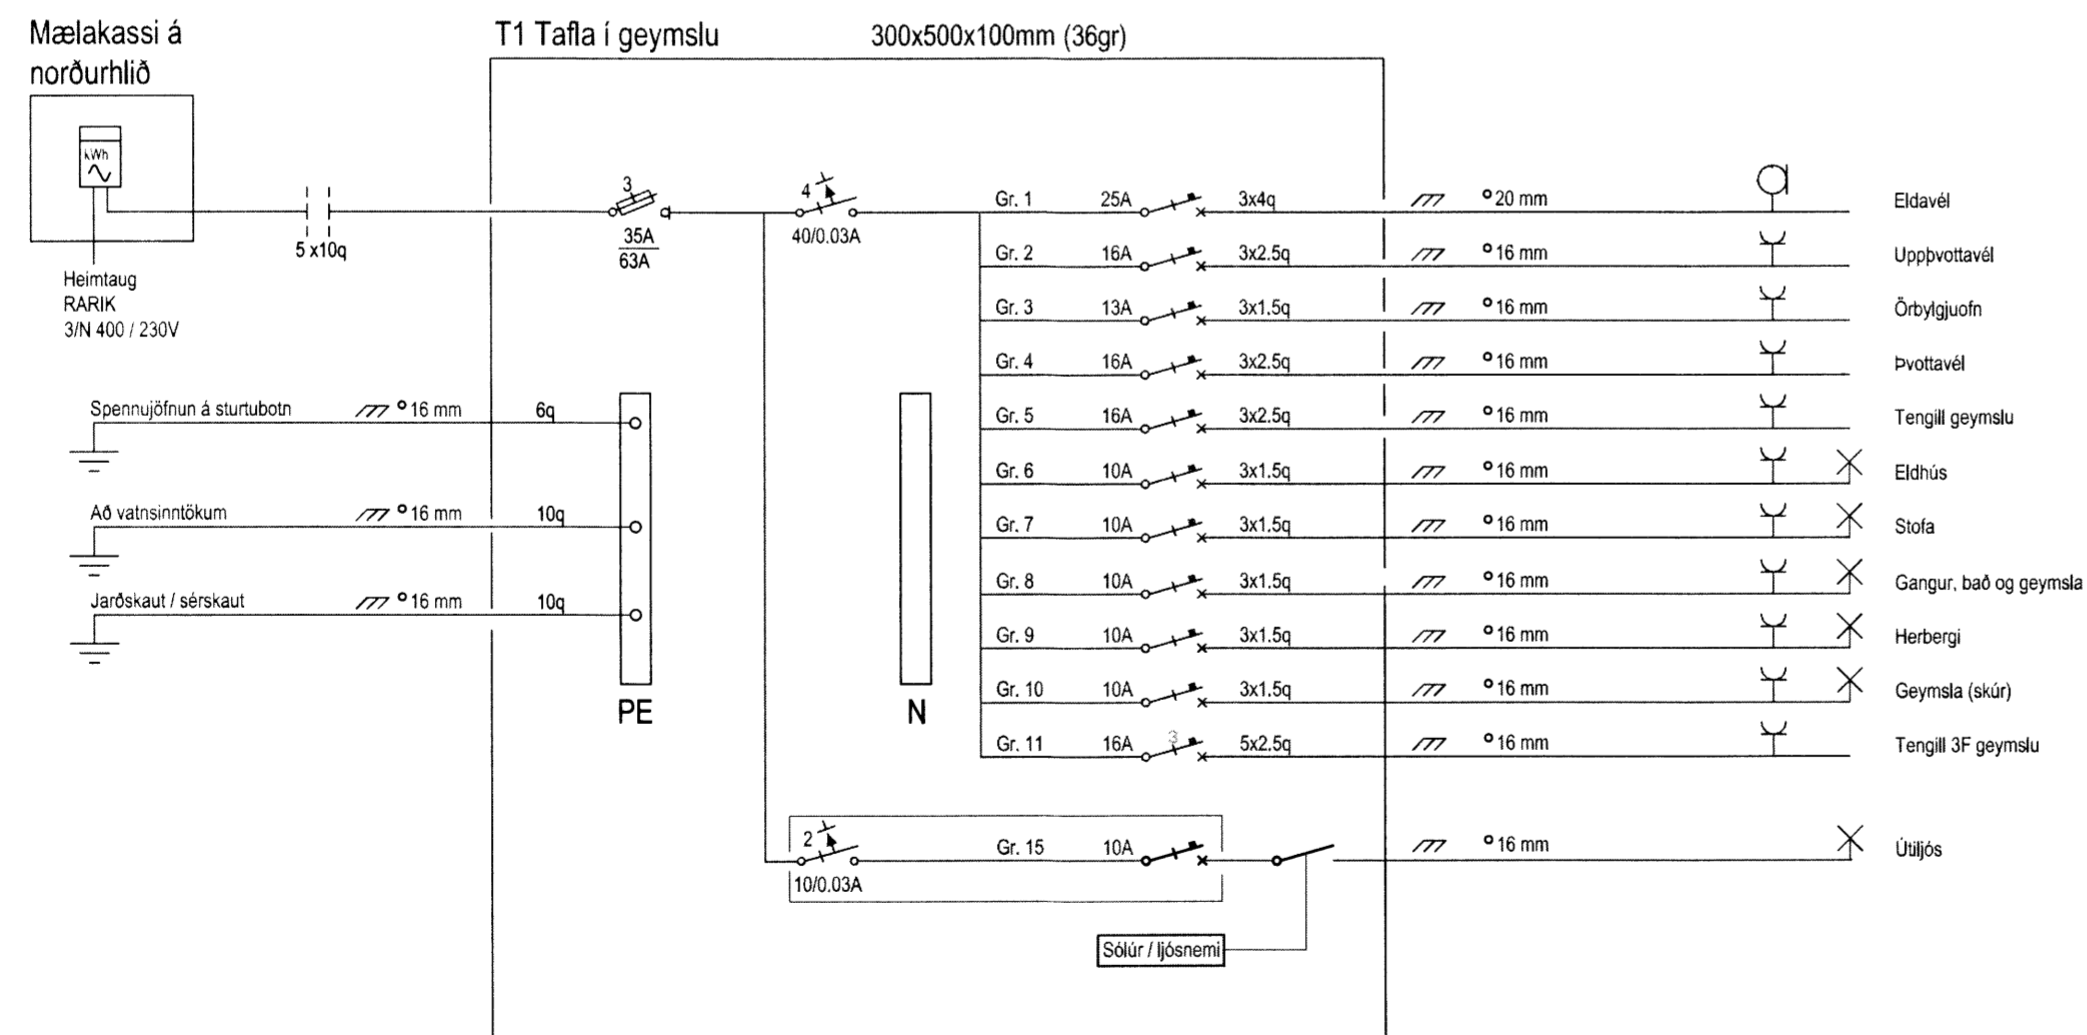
Mælakassi á norðurhlið

T1 Tafla í geymslu

300x500x100mm (36gr)

kWh

Heimtaug
RARIK
3/N 400 / 230V

5 x10q

3
35A
63A

4
40/0.03A

Gr. 1 25A 3x4q ⚬20 mm Eldavél
Gr. 2 16A 3x2.5q ⚬16 mm Uppþvottavél
Gr. 3 13A 3x1.5q ⚬16 mm Örbylgjuofn
Gr. 4 16A 3x2.5q ⚬16 mm Þvottavél
Gr. 5 16A 3x2.5q ⚬16 mm Tengill geymslu
Gr. 6 10A 3x1.5q ⚬16 mm Eldhús
Gr. 7 10A 3x1.5q ⚬16 mm Stofa
Gr. 8 10A 3x1.5q ⚬16 mm Gangur, bað og geymsla
Gr. 9 10A 3x1.5q ⚬16 mm Herbergi
Gr. 10 10A 3x1.5q ⚬16 mm Geymsla (skúr)
Gr. 11 16A 3 5x2.5q ⚬16 mm Tengill 3F geymslu

Spennujöfnun á sturtubotn ⚬16 mm 6q
Að vatnsinntökum ⚬16 mm 10q
Jarðskaut / sérskaut ⚬16 mm 10q

PE

N

2
10/0.03A
Gr. 15 10A ⚬16 mm Útiljós

Sólúr / ljósnemi